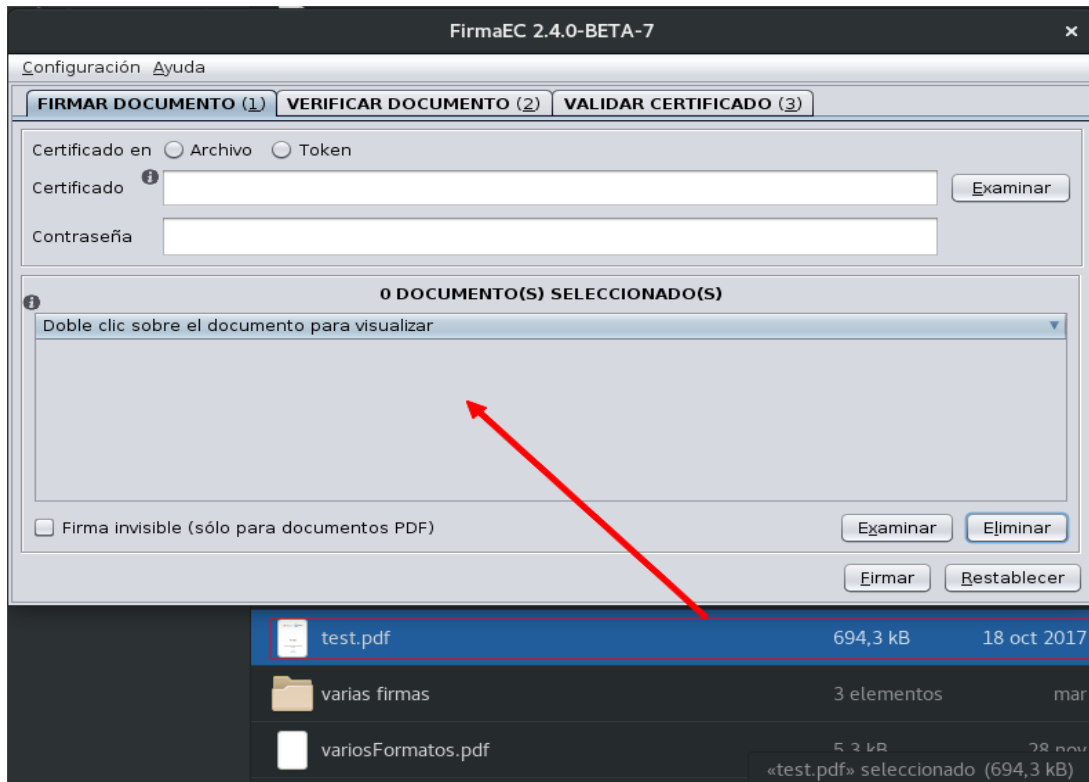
FirmaEC 2.4.0-BETA-7

Configuración Ayuda

FIRMAR DOCUMENTO (1) VERIFICAR DOCUMENTO (2) VALIDAR CERTIFICADO (3)

Certificado en Archivo Token

Certificado

Examinar

Contraseña

0 DOCUMENTO(S) SELECCIONADO(S)

Doble clic sobre el documento para visualizar

Firma invisible (sólo para documentos PDF)

Examinar Eliminar

Firmar Restablecer

test.pdf 694,3 kB 18 oct 2017

varias firmas 3 elementos mar

variosFormatos.pdf 5,3 kB 28 nov

«test.pdf» seleccionado (694,3 kB)